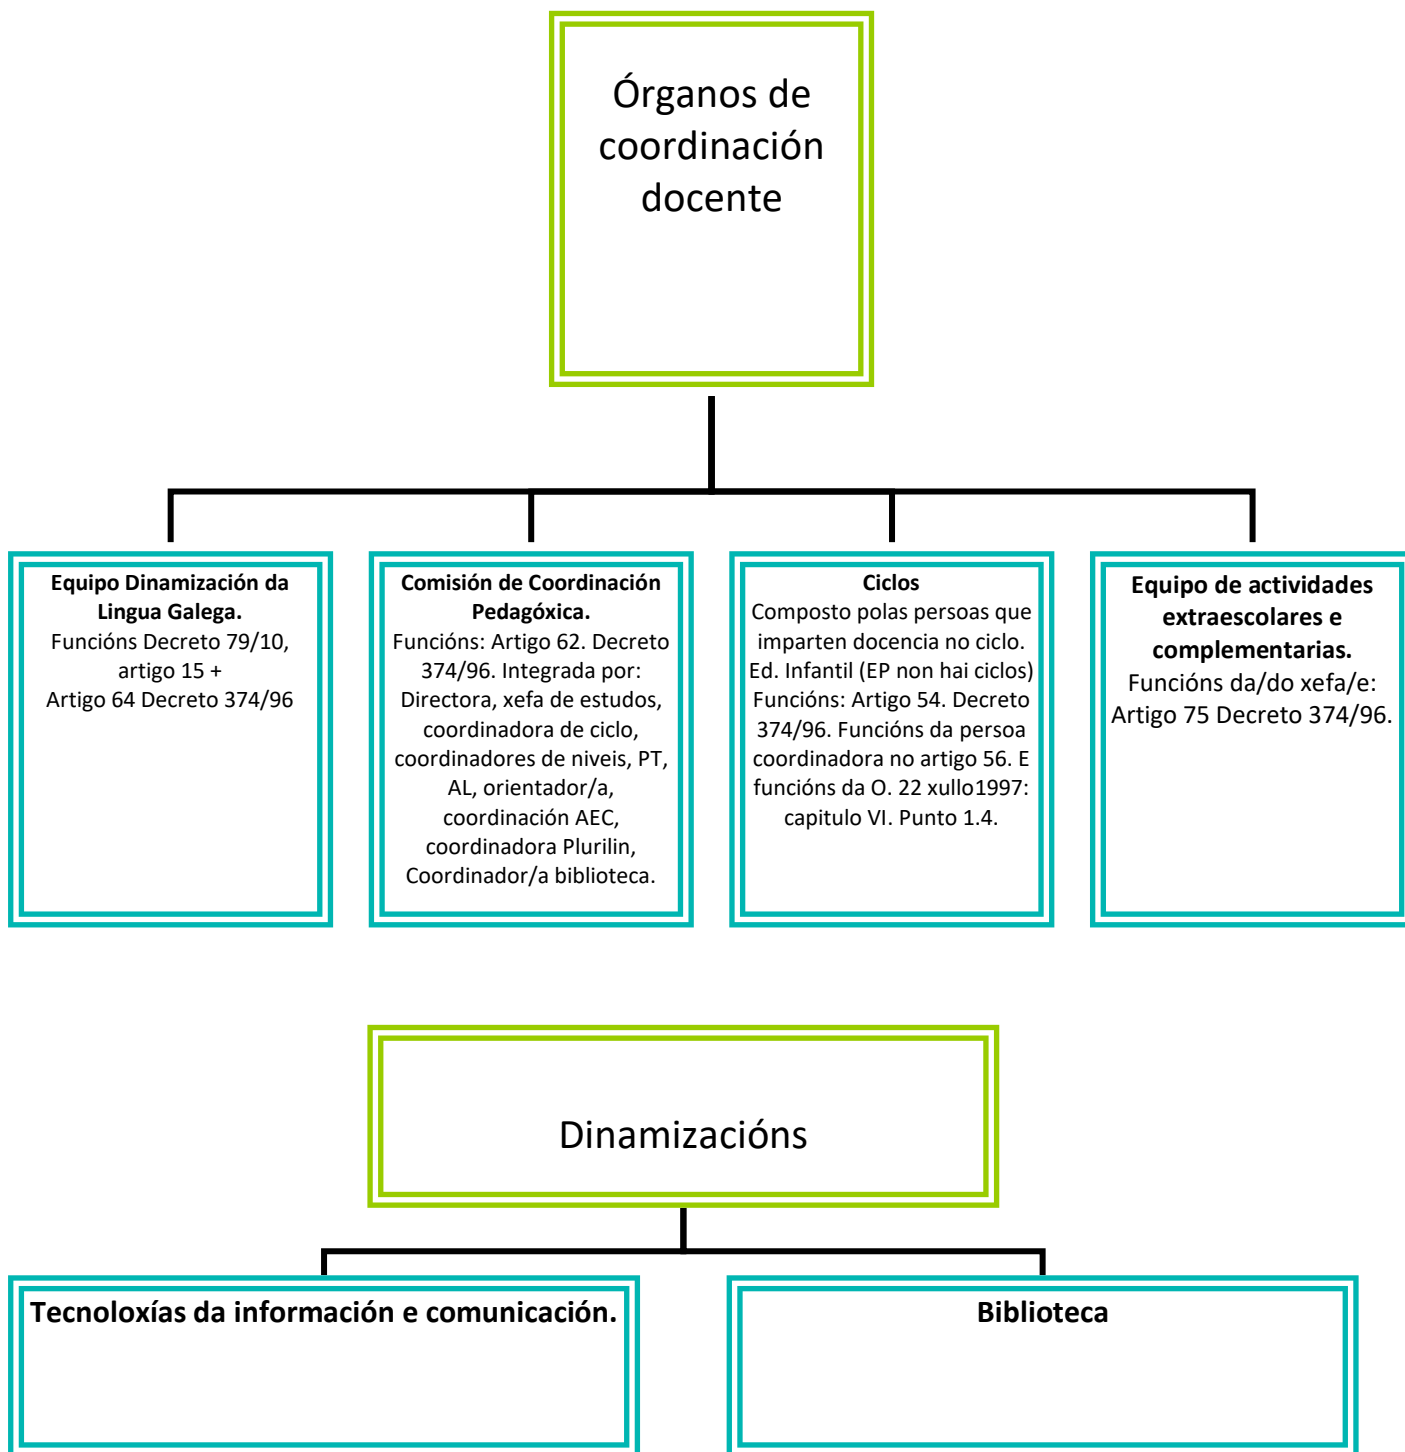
Órganos de coordinación docente

**Equipo Dinamización da Lingua Galega.**
Funcións Decreto 79/10, artigo 15 +
Artigo 64 Decreto 374/96

**Comisión de Coordinación Pedagóxica.**
Funcións: Artigo 62. Decreto 374/96. Integrada por: Directora, xefa de estudos, coordinadora de ciclo, coordinadores de niveis, PT, AL, orientador/a, coordinación AEC, coordinadora Plurilin, Coordinador/a biblioteca.

**Ciclos**
Composto polas persoas que imparten docencia no ciclo. Ed. Infantil (EP non hai ciclos) Funcións: Artigo 54. Decreto 374/96. Funcións da persoa coordinadora no artigo 56. E funcións da O. 22 xullo1997: capitulo VI. Punto 1.4.

**Equipo de actividades extraescolares e complementarias.**
Funcións da/do xefa/e: Artigo 75 Decreto 374/96.

Dinamizacións

**Tecnoloxías da información e comunicación.**

**Biblioteca**